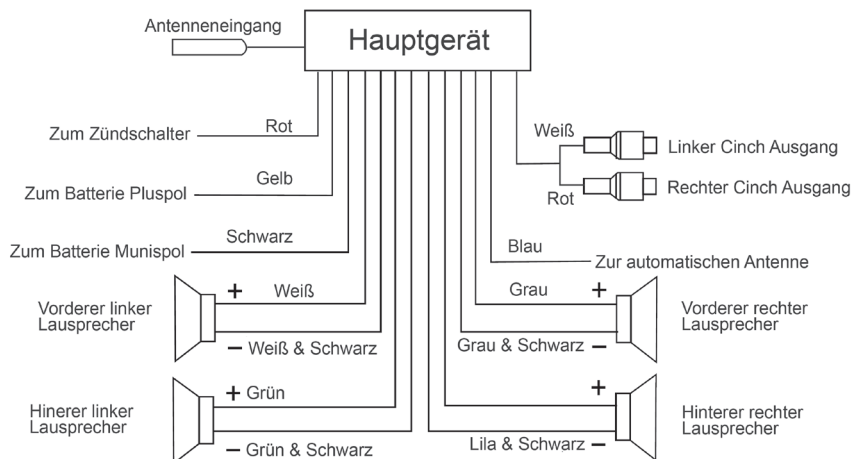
Antenneneingang

Hauptgerät

Zum Zündschalter
Rot

Zum Batterie Pluspol
Gelb

Zum Batterie Munispol
Schwarz

Weiß
Rot
Linker Cinch Ausgang
Rechter Cinch Ausgang

Blau
Zur automatischen Antenne

Vorderer linker Lausprecher
+ Weiß
− Weiß & Schwarz

Grau +
Grau & Schwarz −
Vorderer rechter Lausprecher

Hinerer linker Lausprecher
+ Grün
− Grün & Schwarz

+
Lila & Schwarz −
Hinterer rechter Lausprecher